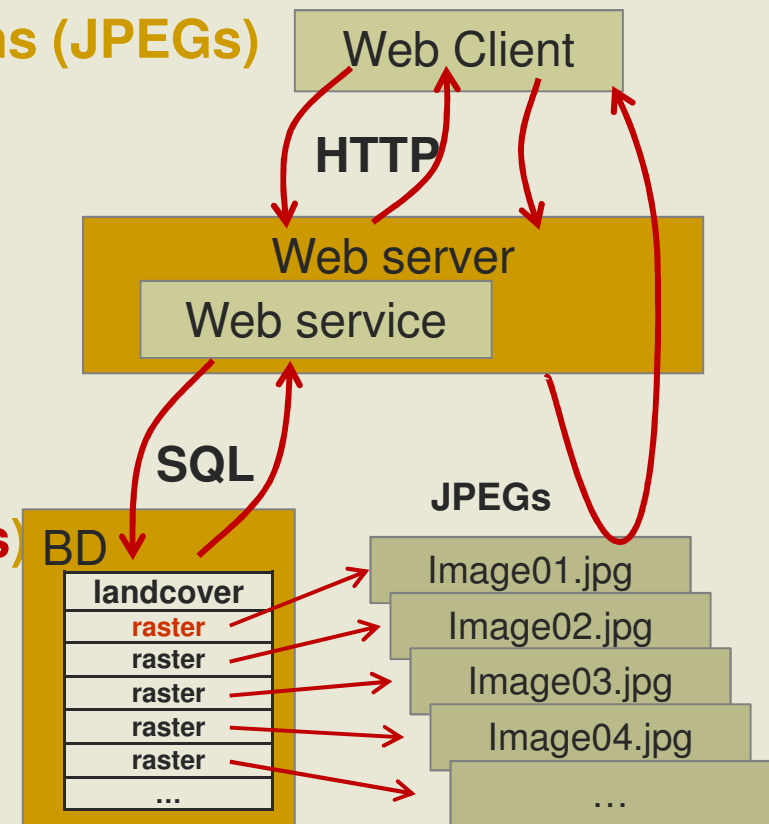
ns (JPEGs)

Web Client

HTTP

Web server

Web service

SQL

s) BD

| landcover |
|---|
| raster |
| raster |
| raster |
| raster |
| raster |
| … |

JPEGs

Image01.jpg

Image02.jpg

Image03.jpg

Image04.jpg

…